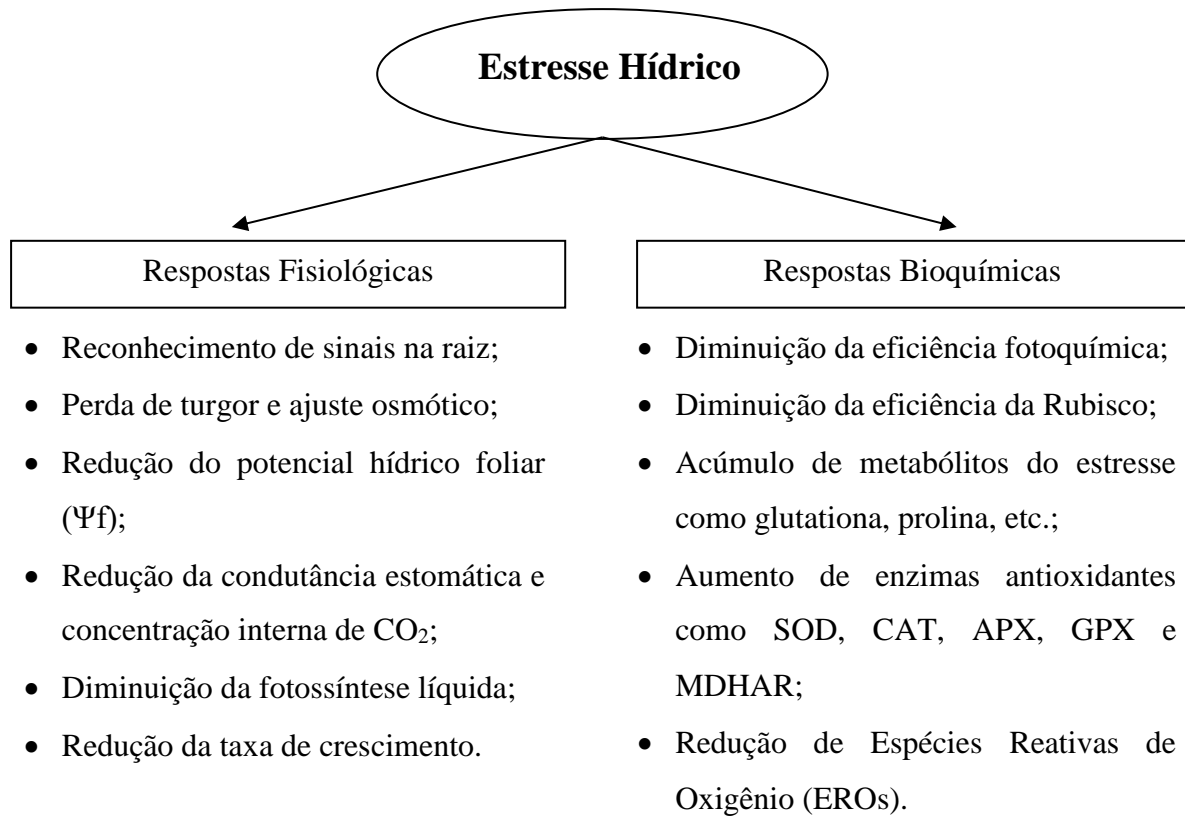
Estresse Hídrico

Respostas Fisiológicas

- Reconhecimento de sinais na raiz;
- Perda de turgor e ajuste osmótico;
- Redução do potencial hídrico foliar ($\Psi$f);
- Redução da condutância estomática e concentração interna de $CO_2$;
- Diminuição da fotossíntese líquida;
- Redução da taxa de crescimento.

Respostas Bioquímicas

- Diminuição da eficiência fotoquímica;
- Diminuição da eficiência da Rubisco;
- Acúmulo de metabólitos do estresse como glutationa, prolina, etc.;
- Aumento de enzimas antioxidantes como SOD, CAT, APX, GPX e MDHAR;
- Redução de Espécies Reativas de Oxigênio (EROs).